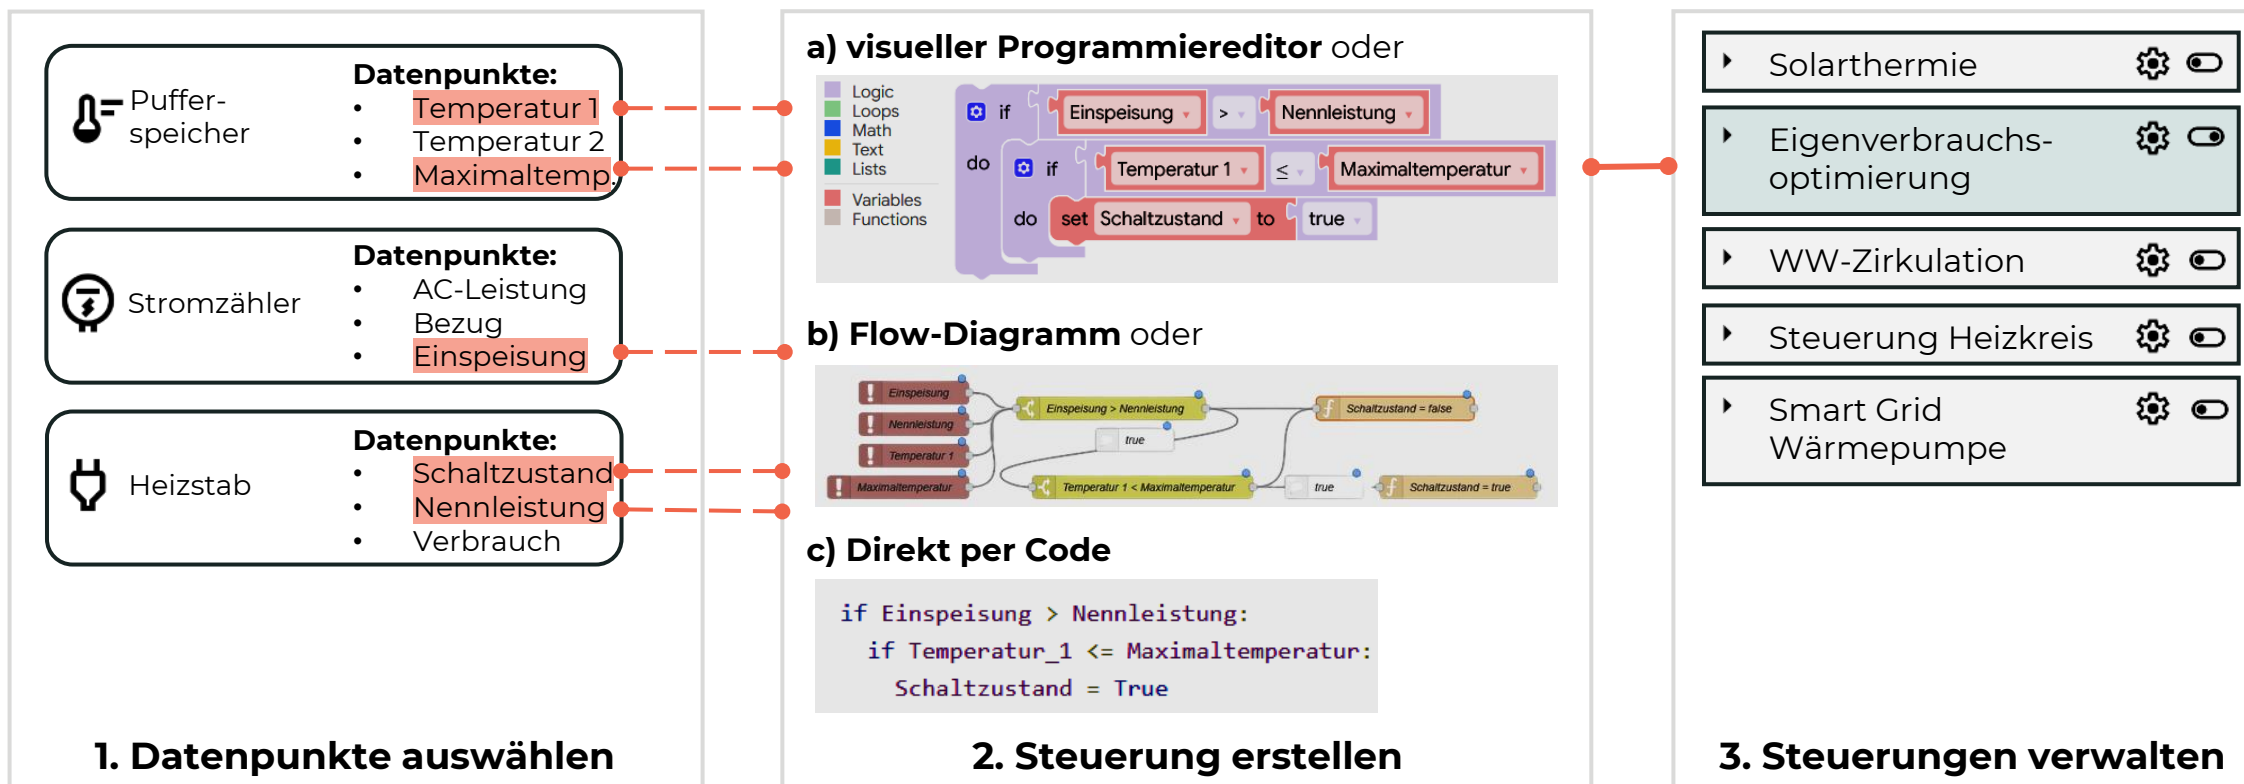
Puffer-speicher

Datenpunkte:
- Temperatur 1
- Temperatur 2
- Maximaltemp.

Stromzähler

Datenpunkte:
- AC-Leistung
- Bezug
- Einspeisung

Heizstab

Datenpunkte:
- Schaltzustand
- Nennleistung
- Verbrauch

1. Datenpunkte auswählen

a) visueller Programmiereditor oder

Logic
Loops
Math
Text
Lists
Variables
Functions

if Einspeisung > Nennleistung
do if Temperatur 1 ≤ Maximaltemperatur
do set Schaltzustand to true

b) Flow-Diagramm oder

Einspeisung
Nennleistung
Temperatur 1
Maximaltemperatur
Einspeisung > Nennleistung
true
Temperatur 1 < Maximaltemperatur
Schaltzustand = false
true
Schaltzustand = true

c) Direkt per Code

if Einspeisung > Nennleistung:
  if Temperatur_1 <= Maximaltemperatur:
    Schaltzustand = True

2. Steuerung erstellen

Solarthermie
Eigenverbrauchs-optimierung
WW-Zirkulation
Steuerung Heizkreis
Smart Grid Wärmepumpe

3. Steuerungen verwalten